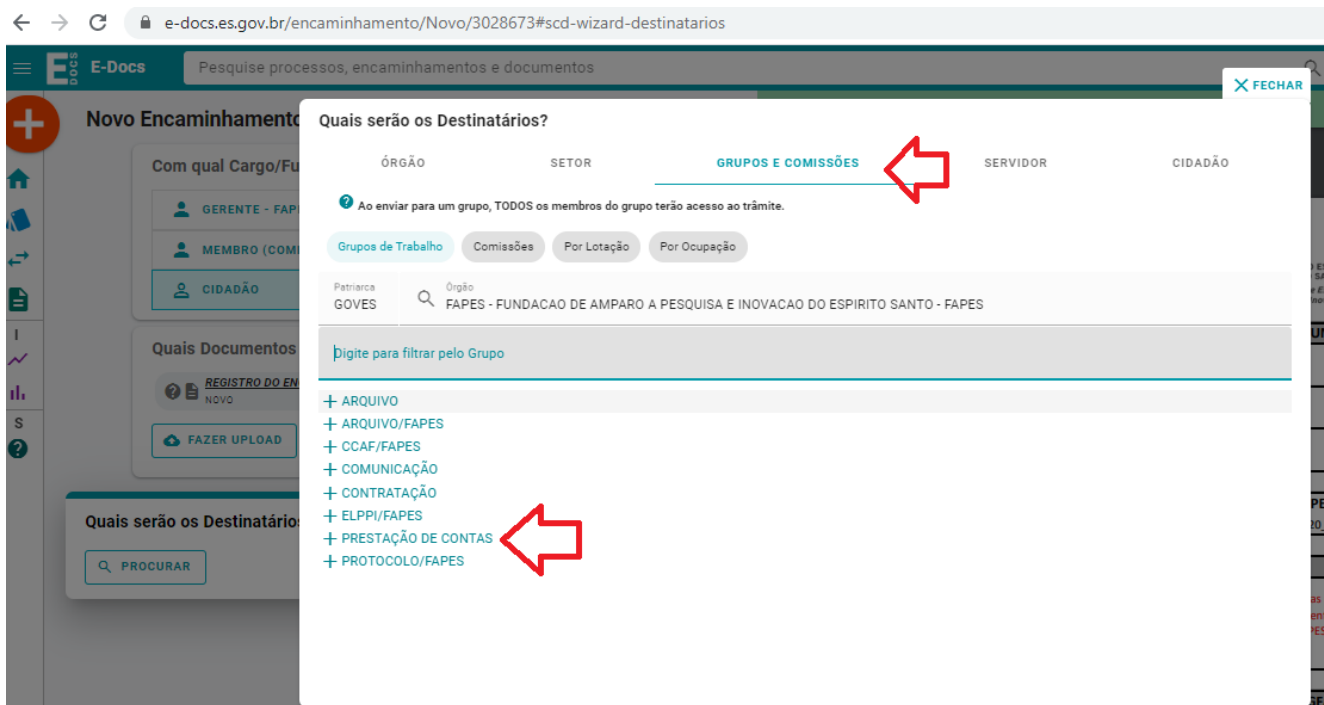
e-docs.es.gov.br/encaminhamento/Novo/3028673#scd-wizard-destinatarios

E-Docs

Pesquise processos, encaminhamentos e documentos

FECHAR

Novo Encaminhamento

Com qual Cargo/Fu

GERENTE - FAP

MEMBRO (COM

CIDADÃO

Quais Documentos

REGISTRO DO EN
NOVO

FAZER UPLOAD

Quais serão os Destinatários

PROCURAR

Quais serão os Destinatários?

ÓRGÃO | SETOR | GRUPOS E COMISSÕES | SERVIDOR | CIDADÃO

Ao enviar para um grupo, TODOS os membros do grupo terão acesso ao trâmite.

Grupos de Trabalho | Comissões | Por Lotação | Por Ocupação

Patriarca
GOVES

Órgão
FAPES - FUNDACAO DE AMPARO A PESQUISA E INOVACAO DO ESPIRITO SANTO - FAPES

Digite para filtrar pelo Grupo

+ ARQUIVO
+ ARQUIVO/FAPES
+ CCAF/FAPES
+ COMUNICAÇÃO
+ CONTRATAÇÃO
+ ELPPI/FAPES
+ PRESTAÇÃO DE CONTAS
+ PROTOCOLO/FAPES